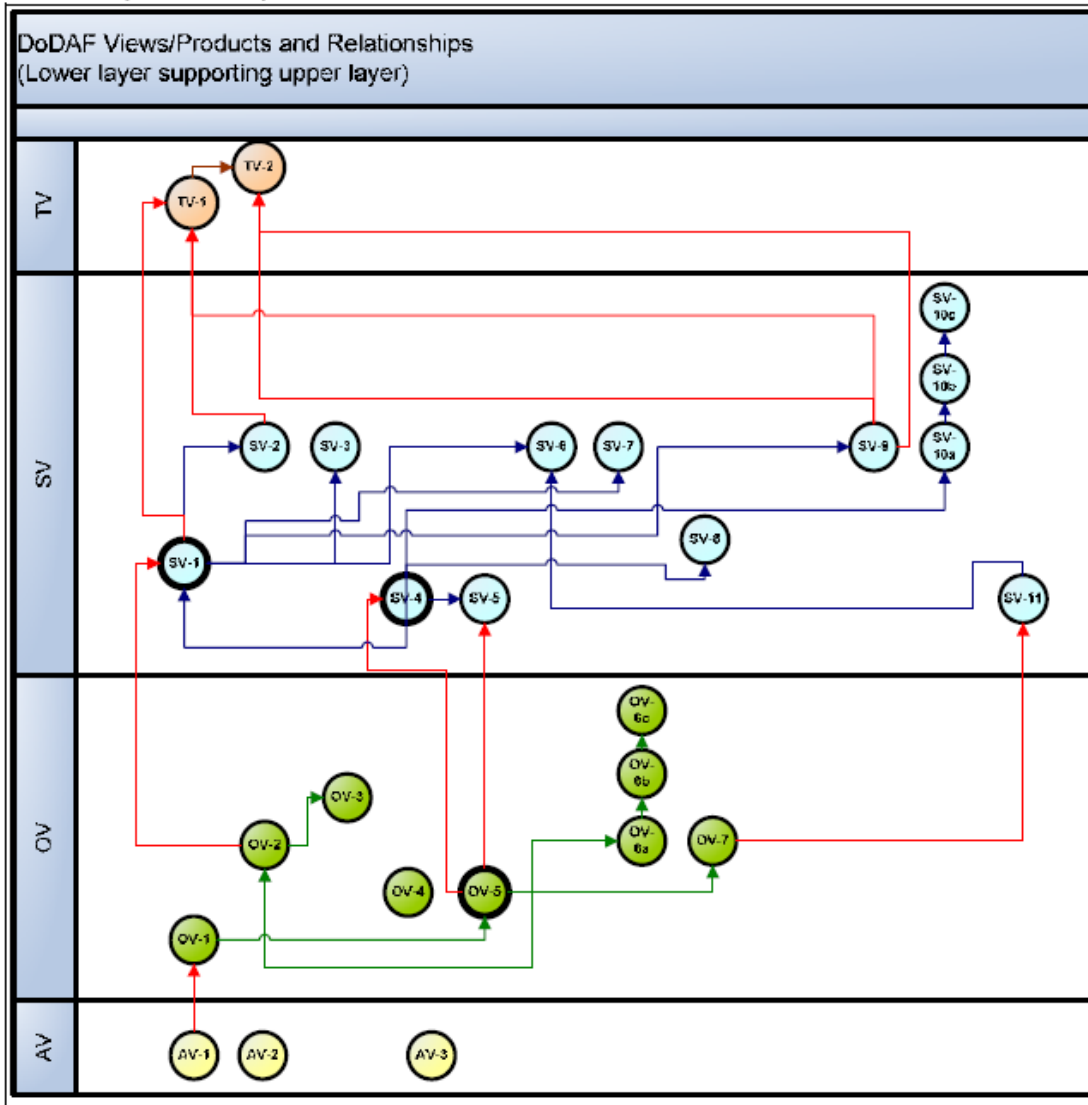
DoDAF Views/Products and Relationships
(Lower layer supporting upper layer)

TV

TV-1
TV-2

SV

SV-10c
SV-10b
SV-2
SV-3
SV-6
SV-7
SV-9
SV-10a
SV-8
SV-1
SV-4
SV-5
SV-11

OV

OV-6c
OV-6b
OV-3
OV-2
OV-6a
OV-7
OV-4
OV-5
OV-1

AV

AV-1
AV-2
AV-3